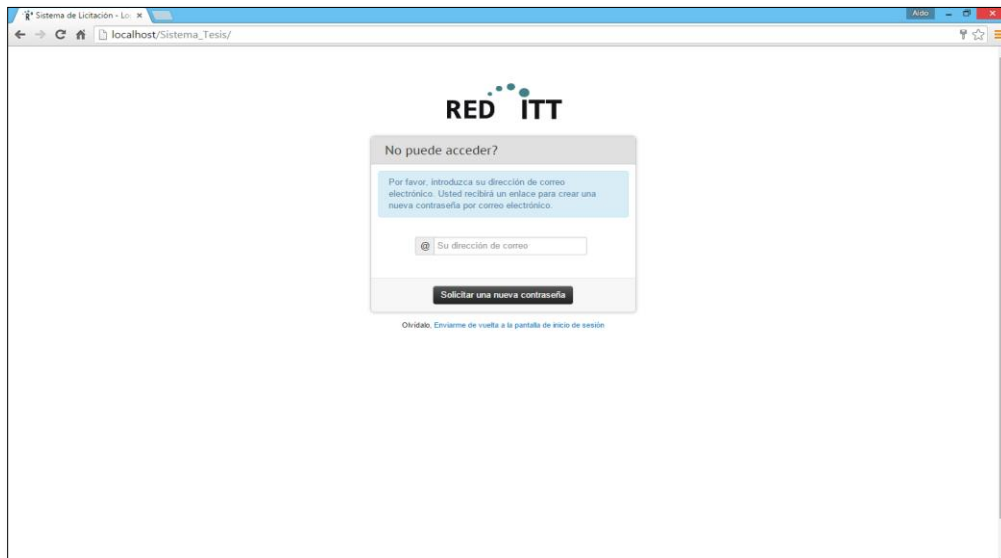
Sistema de Licitación - Lo ×

Aldo

localhost/Sistema_Tesis/

RED ITT

No puede acceder?

Por favor, introduzca su dirección de correo electrónico. Usted recibirá un enlace para crear una nueva contraseña por correo electrónico.

@ Su dirección de correo

Solicitar una nueva contraseña

Olvídalo, Enviarme de vuelta a la pantalla de inicio de sesión